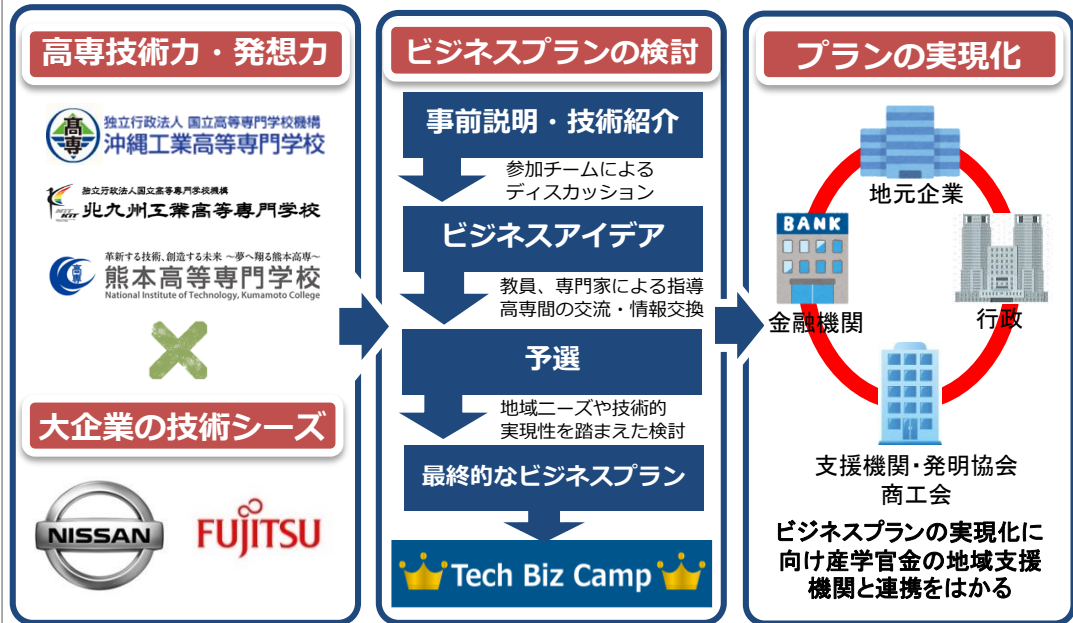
高専技術力・発想力

高専
独立行政法人 国立高等専門学校機構
沖縄工業高等専門学校

独立行政法人国立高等専門学校機構
北九州工業高等専門学校

革新する技術、創造する未来 ～夢へ翔る熊本高専～
熊本高等専門学校
National Institute of Technology, Kumamoto College

大企業の技術シーズ

NISSAN

FUJITSU

ビジネスプランの検討

事前説明・技術紹介

参加チームによるディスカッション

ビジネスアイデア

教員、専門家による指導
高専間の交流・情報交換

予選

地域ニーズや技術的実現性を踏まえた検討

最終的なビジネスプラン

Tech Biz Camp

プランの実現化

地元企業

BANK

金融機関

行政

支援機関・発明協会
商工会

ビジネスプランの実現化に向け産学官金の地域支援機関と連携をはかる